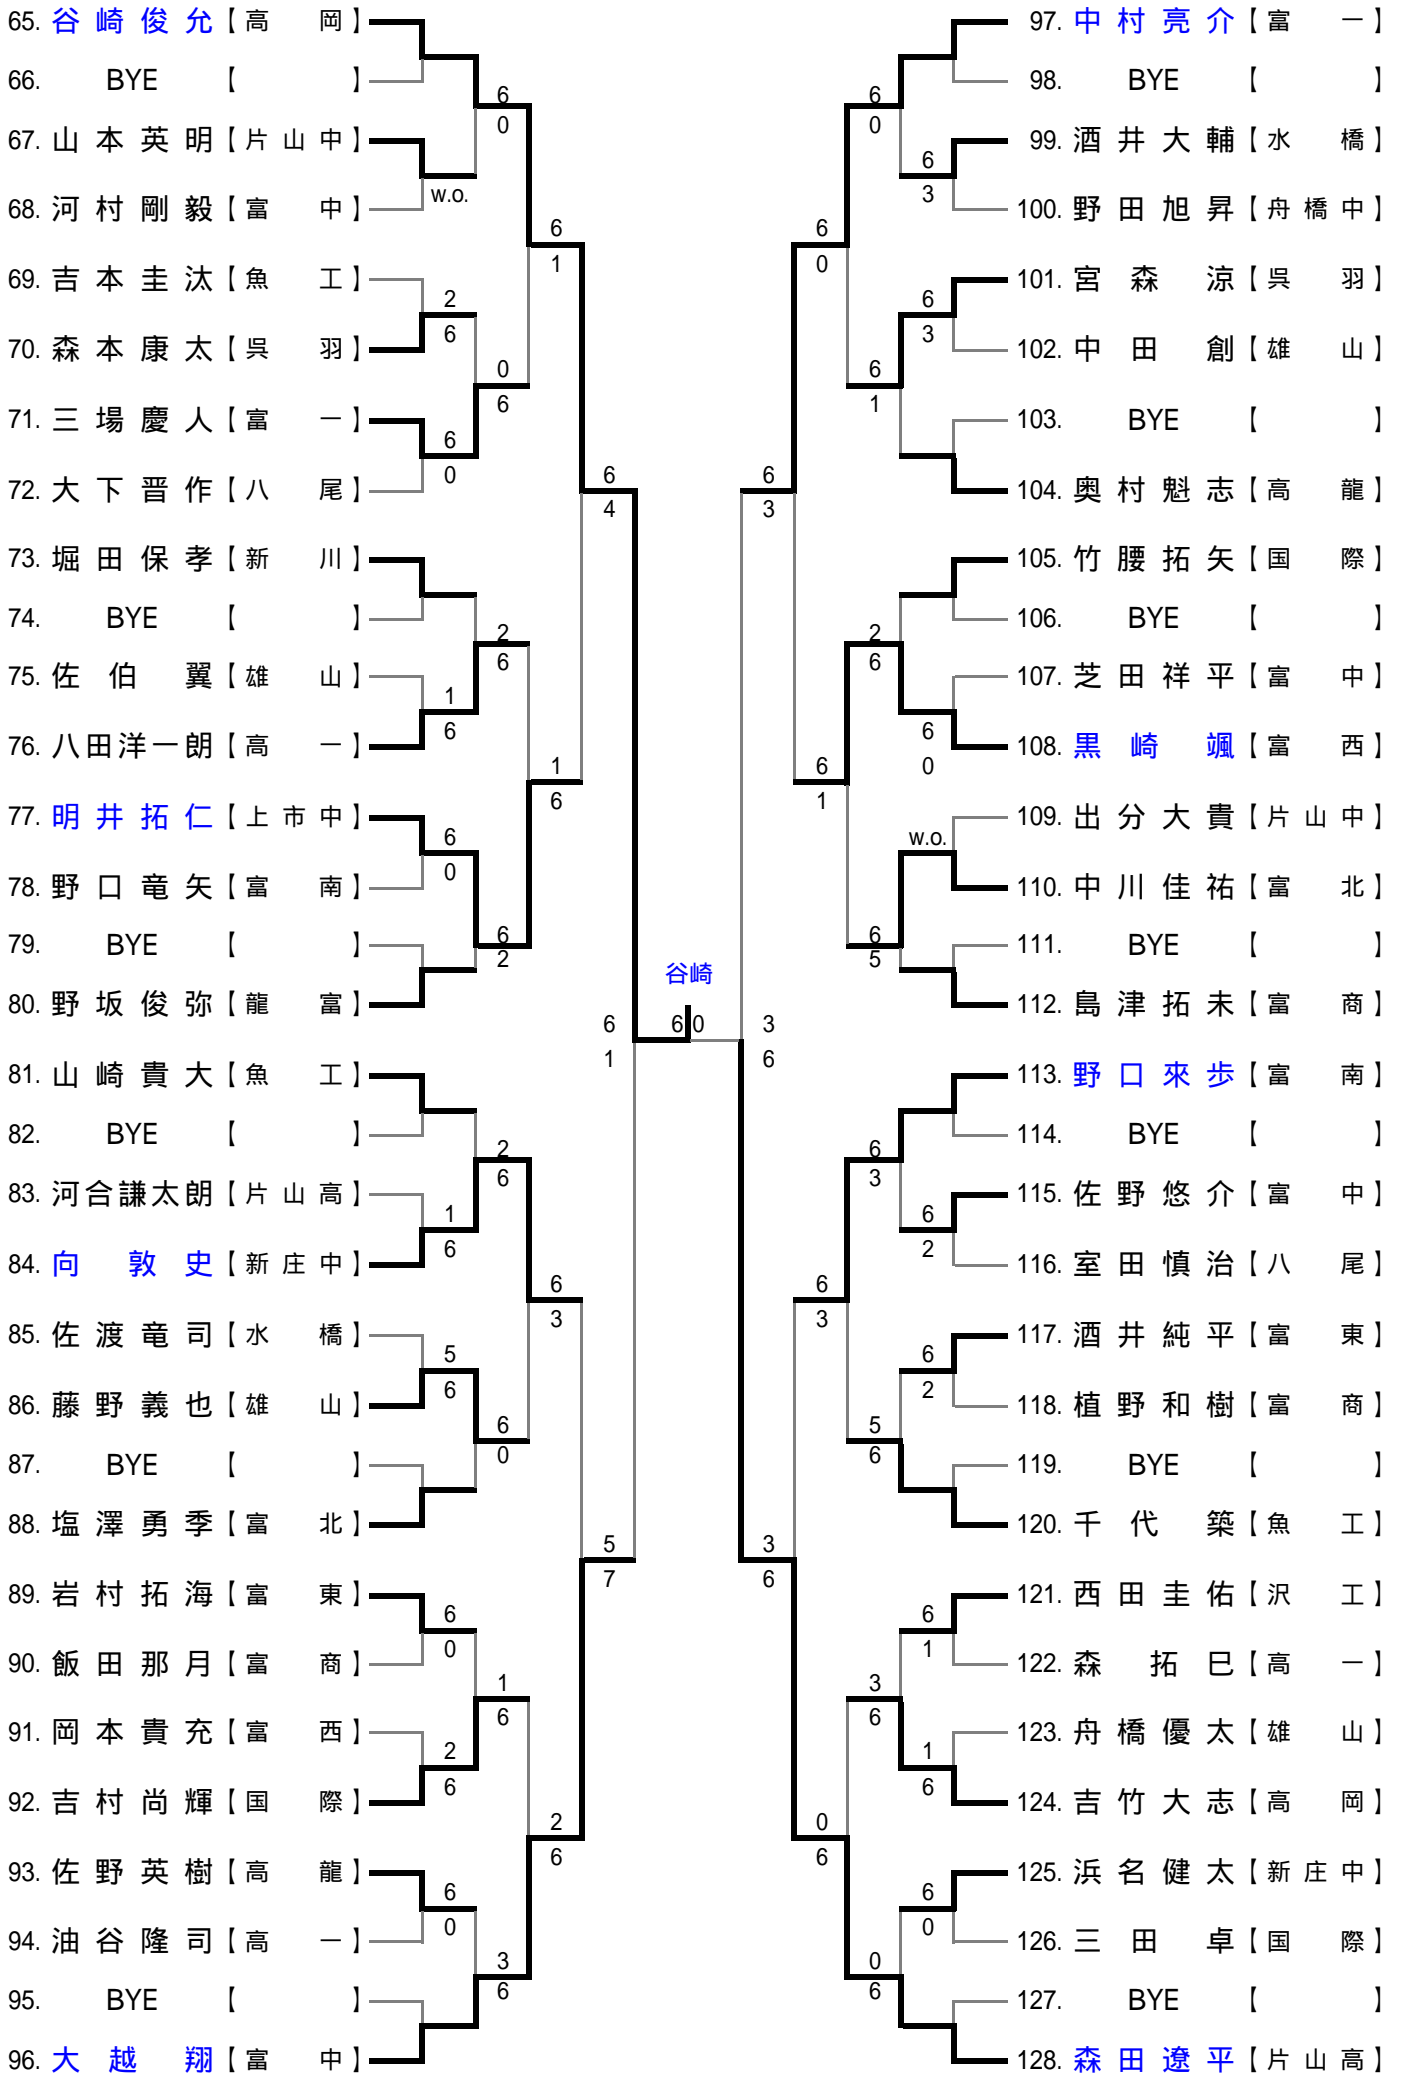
65. 谷崎俊允【高岡】
66. BYE【】
67. 山本英明【片山中】
68. 河村剛毅【富中】
69. 吉本圭汰【魚工】
70. 森本康太【呉羽】
71. 三場慶人【富一】
72. 大下晋作【八尾】
73. 堀田保孝【新川】
74. BYE【】
75. 佐伯翼【雄山】
76. 八田洋一朗【高一】
77. 明井拓仁【上市中】
78. 野口竜矢【富南】
79. BYE【】
80. 野坂俊弥【龍富】
81. 山崎貴大【魚工】
82. BYE【】
83. 河合謙太朗【片山高】
84. 向敦史【新庄中】
85. 佐渡竜司【水橋】
86. 藤野義也【雄山】
87. BYE【】
88. 塩澤勇季【富北】
89. 岩村拓海【富東】
90. 飯田那月【富商】
91. 岡本貴充【富西】
92. 吉村尚輝【国際】
93. 佐野英樹【高龍】
94. 油谷隆司【高一】
95. BYE【】
96. 大越翔【富中】

6 0
w.o.
6 1
2 6
0 6
6 0
6 4
2 6
1 6
1 6
6 0
6 2
6 1
2 6
1 6
6 3
5 6
6 0
5 7
6 0
1 6
2 6
2 6
6 0
3 6

谷崎
6 0

97. 中村亮介【富一】
98. BYE【】
99. 酒井大輔【水橋】
100. 野田旭昇【舟橋中】
101. 宮森涼【呉羽】
102. 中田創【雄山】
103. BYE【】
104. 奥村魁志【高龍】
105. 竹腰拓矢【国際】
106. BYE【】
107. 芝田祥平【富中】
108. 黒崎颯【富西】
109. 出分大貴【片山中】
110. 中川佳祐【富北】
111. BYE【】
112. 島津拓未【富商】
113. 野口來歩【富南】
114. BYE【】
115. 佐野悠介【富中】
116. 室田慎治【八尾】
117. 酒井純平【富東】
118. 植野和樹【富商】
119. BYE【】
120. 千代築【魚工】
121. 西田圭佑【沢工】
122. 森拓巳【高一】
123. 舟橋優太【雄山】
124. 吉竹大志【高岡】
125. 浜名健太【新庄中】
126. 三田卓【国際】
127. BYE【】
128. 森田遼平【片山高】

6 0
6 3
6 0
6 3
6 1
6 3
2 6
6 0
6 1
w.o.
6 5
3 6
6 3
6 2
6 3
6 2
5 6
3 6
6 1
3 6
1 6
0 6
6 0
0 6